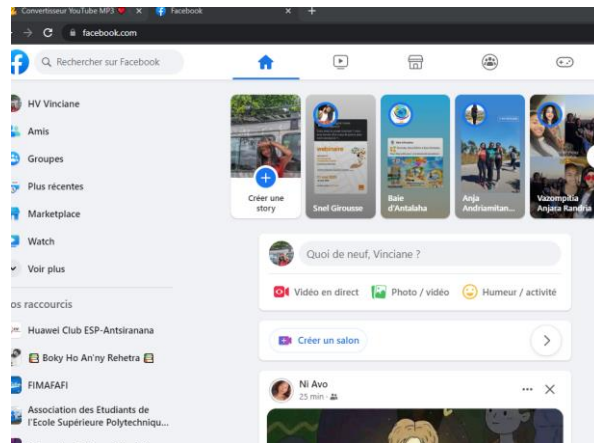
Convertisseur YouTube MP3 ✕ Facebook ✕ +

facebook.com

Rechercher sur Facebook

HV Vinciane
Amis
Groupes
Plus récentes
Marketplace
Watch
Voir plus

os raccourcis

Huawei Club ESP-Antsiranana
Boky Ho An'ny Rehetra
FIMAFAFI
Association des Etudiants de l'Ecole Supérieure Polytechniqu...

Créer une story
Snel Girousse
Baie d'Antalaha
Anja Andriamitan...
Vazompitia Anjara Randria

Quoi de neuf, Vinciane ?

Vidéo en direct
Photo / vidéo
Humeur / activité

Créer un salon

Ni Avo
25 min ·